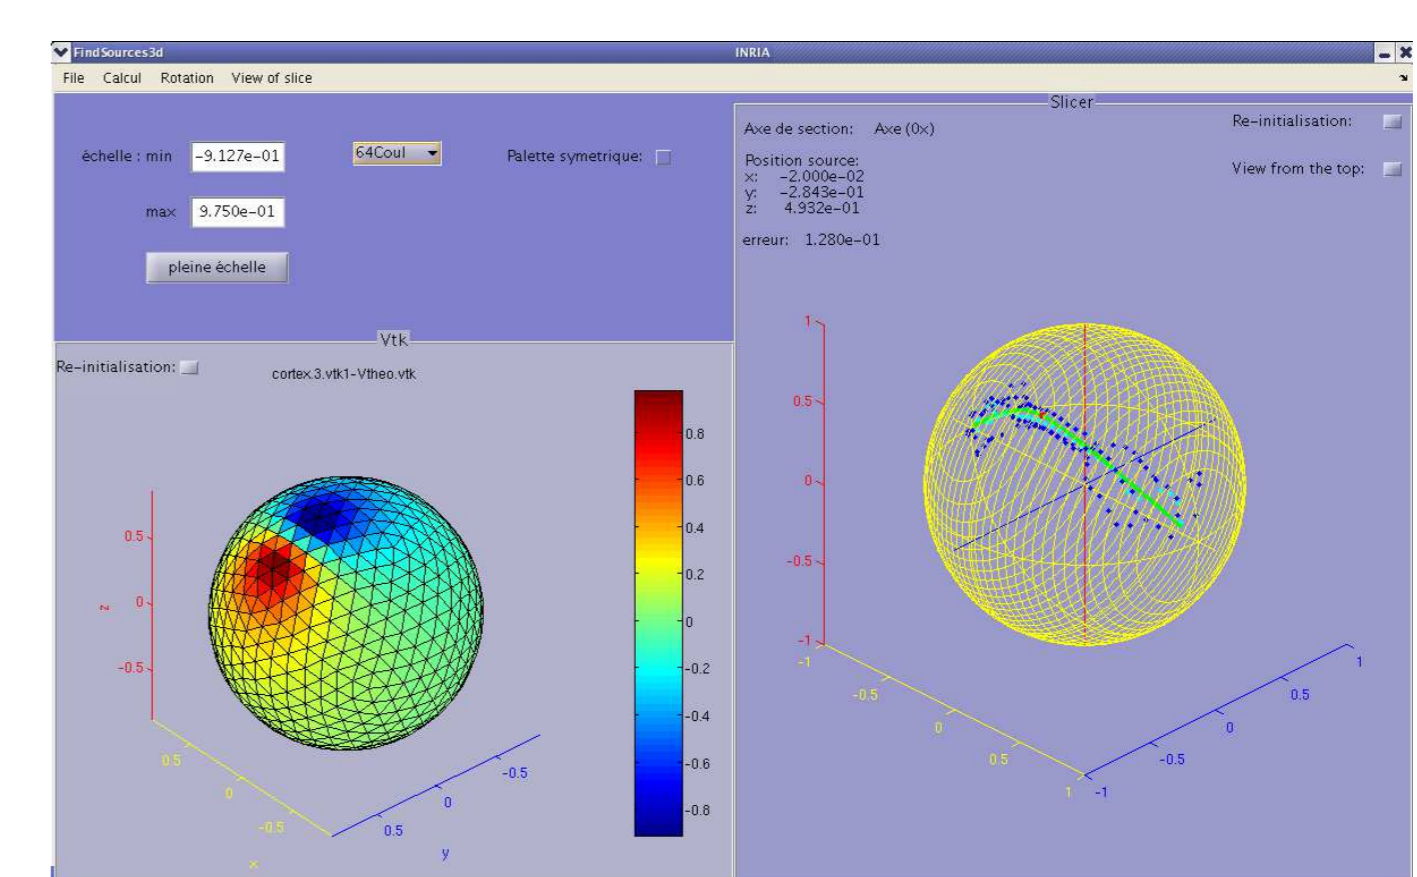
FindSources3d
INRIA
File Calcul Rotation View of slice

échelle : min -9.127e-01
64Coul
Palette symetrique:
max 9.750e-01
pleine échelle

Vtk
Re-initialisation:
cortex.3.vtk1-Vtheo.vtk

0.8
0.6
0.4
0.2
0
-0.2
-0.4
-0.6
-0.8

0.5
0
-0.5
z
0.5
0
-0.5
x
-0.5
0
0.5
y

Slicer
Axe de section: Axe (0x)
Re-initialisation:
Position source:
x: -2.000e-02
y: -2.843e-01
z: 4.932e-01
View from the top:
erreur: 1.280e-01

1
0.5
0
-0.5
-1
-1
-0.5
0
0.5
1
-1
-0.5
0
0.5
1